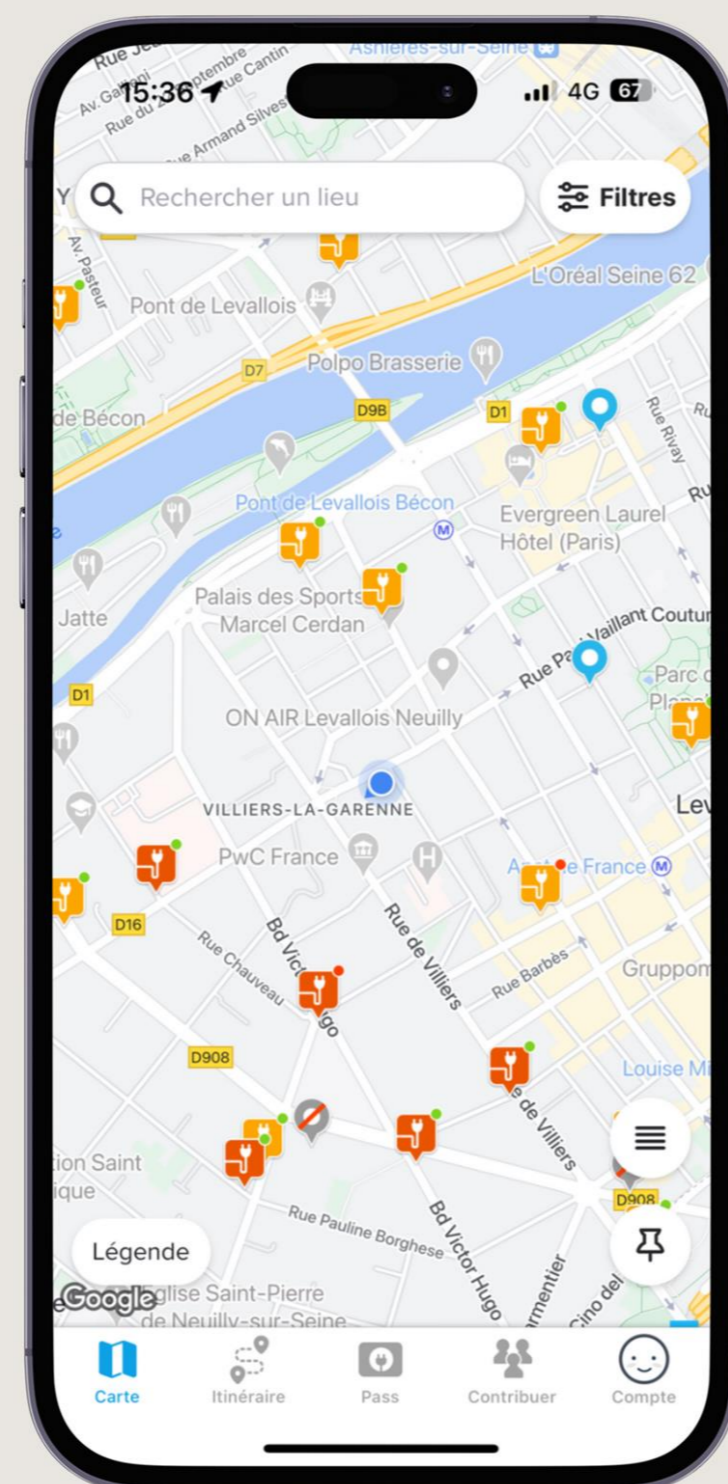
15:36
4G 67
Asnières-sur-Seine
Rue Je
Av. Gallieni
Rue du 4 Septembre
Rue Cantin
Rue Armand Silvestre
Rechercher un lieu
Filtres
Av. Pasteur
Pont de Levallois
L'Oréal Seine 62
D7
Polpo Brasserie
de Bécon
D9B
D1
Rue Rivay
Pont de Levallois Bécon
Evergreen Laurel Hôtel (Paris)
Jatte
Palais des Sports Marcel Cerdan
Rue Paul Vaillant Coutur
Parc
D1
ON AIR Levallois Neuilly
VILLIERS-LA-GARENNE
Lev
PwC France
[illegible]e France
D16
Rue Chauveau
Bd Victor Hugo
Rue de Villiers
Rue Barbès
Gruppom
D908
Louise Mi
Rue de Villiers
tion Saint
ique
D908
Rue Pauline Borghese
Bd Victor Hugo
Légende
Google
Eglise Saint-Pierre de Neuilly-sur-Seine
Carte
Itinéraire
Pass
Contribuer
Compte